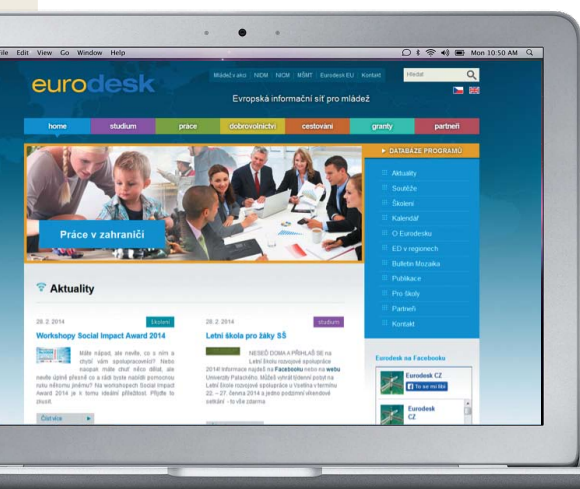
File Edit View Go Window Help

Mon 10:50 AM

eurodesk

Mládež v akci | NIDM | NICM | MŠMT | Eurodesk EU | Kontakt

Hledat

Evropská informační síť pro mládež

home | studium | práce | dobrovolnictví | cestování | granty | partneři

Práce v zahraničí

DATABÁZE PROGRAMŮ

Aktuality
Soutěže
Školení
Kalendář
O Eurodesku
ED v regionech
Bulletin Mozaika
Publikace
Pro školy
Partneři
Kontakt

Aktuality

28. 2. 2014
školení
Workshopy Social Impact Award 2014

Máte nápad, ale nevíte, co s ním a chybí vám spolupracovníci? Nebo naopak máte chuť něco dělat, ale nevíte úplně přesně co a rádi byste našli pomocnou ruku někomu jinému? Na workshopech Social Impact Award 2014 je k tomu ideální příležitost. Přijďte to zkusit.

Číst více

28. 2. 2014
studium
Letní škola pro žáky SŠ

NESEĎ DOMA A PŘIHLAŠ SE na Letní školu rozvojové spolupráce 2014! Informace najdeš na Facebooku nebo na webu Univerzity Palackého. Můžeš vyhrát týdenní pobyt na Letní škole rozvojové spolupráce u Vsetína v termínu 22. – 27. června 2014 a jedno podzimní víkendové setkání - to vše zdarma

Eurodesk na Facebooku

Eurodesk CZ
To se mi líbí

Eurodesk CZ